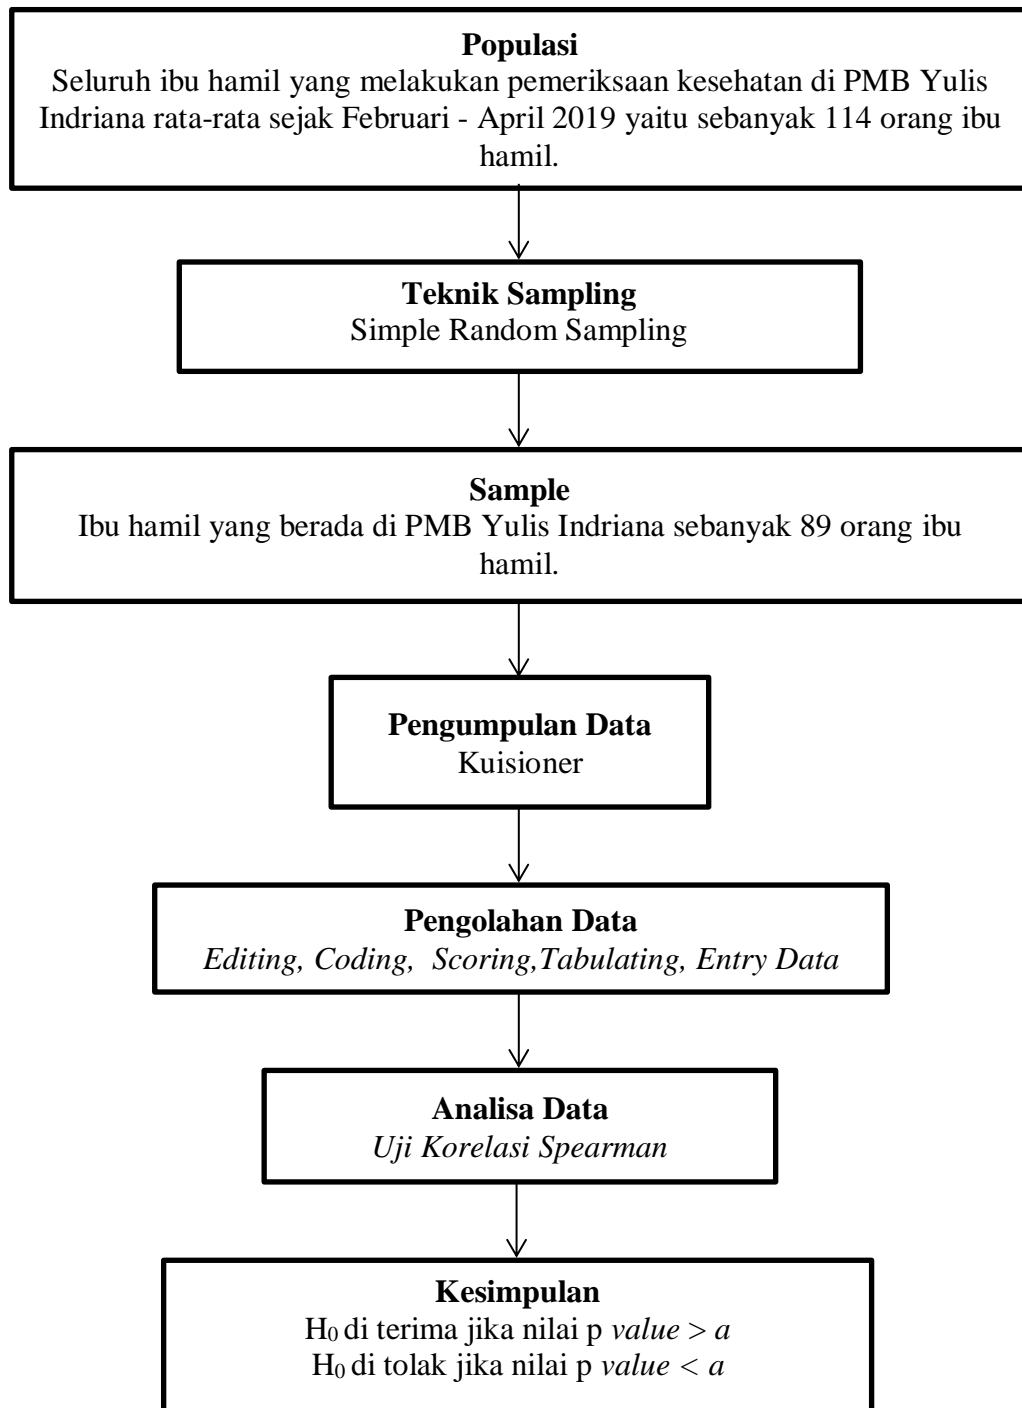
Populasi
Seluruh ibu hamil yang melakukan pemeriksaan kesehatan di PMB Yulis Indriana rata-rata sejak Februari - April 2019 yaitu sebanyak 114 orang ibu hamil.

Teknik Sampling
Simple Random Sampling

Sample
Ibu hamil yang berada di PMB Yulis Indriana sebanyak 89 orang ibu hamil.

Pengumpulan Data
Kuisioner

Pengolahan Data
Editing, Coding, Scoring,Tabulating, Entry Data

Analisa Data
Uji Korelasi Spearman

Kesimpulan
$H_0$ di terima jika nilai p value > a
$H_0$ di tolak jika nilai p value < a